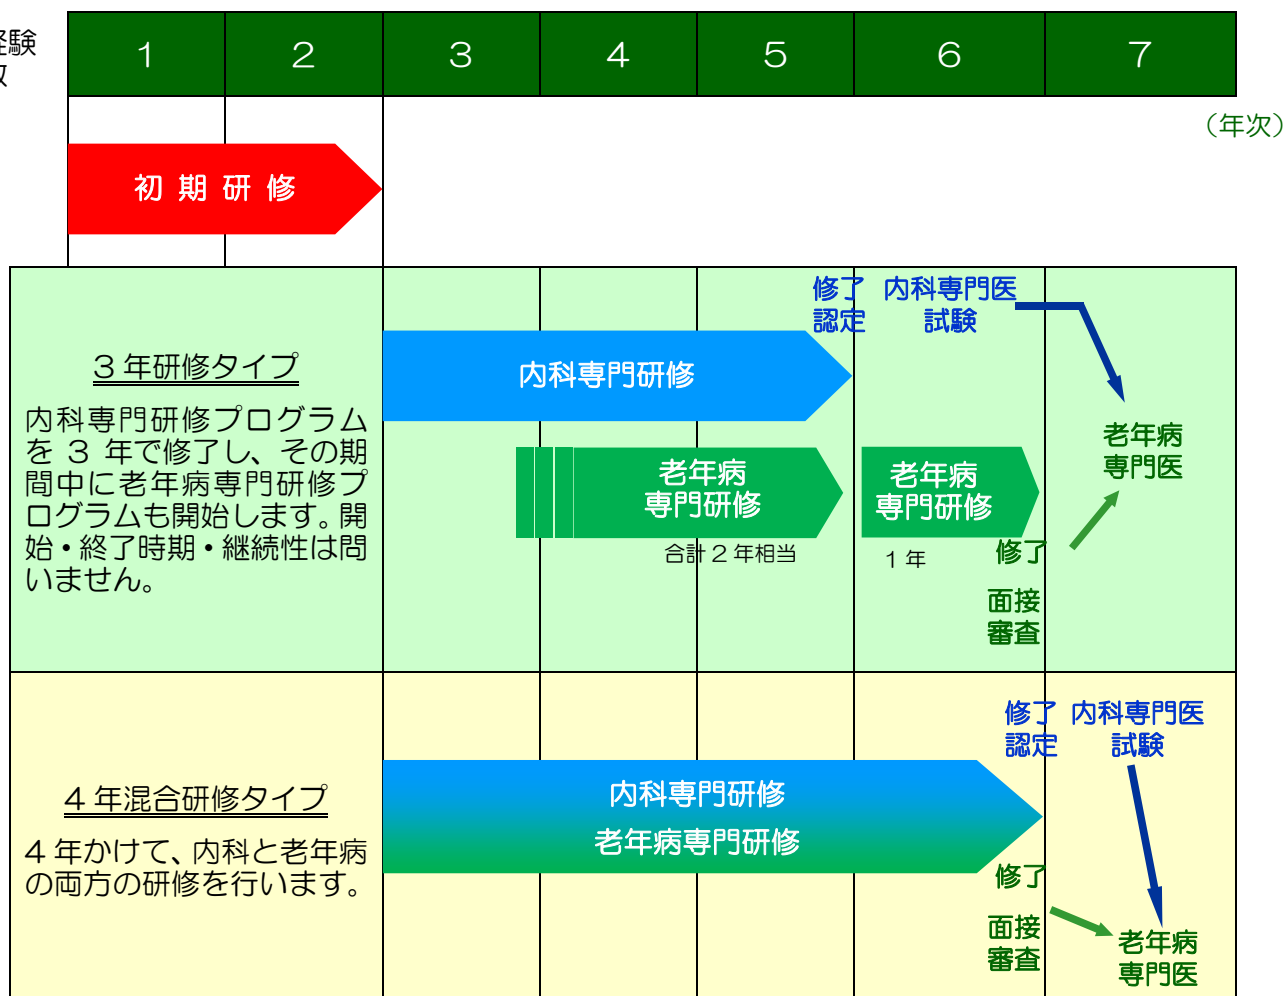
経験
数

| 1 | 2 | 3 | 4 | 5 | 6 | 7 |
|---|---|---|---|---|---|---|

（年次）

初 期 研 修

3 年研修タイプ

内科専門研修プログラムを 3 年で修了し、その期間中に老年病専門研修プログラムも開始します。開始・終了時期・継続性は問いません。

修了認定 内科専門医試験

内科専門研修

老年病専門研修

合計 2 年相当

老年病専門研修

1 年

修了

面接審査

老年病専門医

4 年混合研修タイプ

4 年かけて、内科と老年病の両方の研修を行います。

修了認定 内科専門医試験

内科専門研修
老年病専門研修

修了

面接審査

老年病専門医